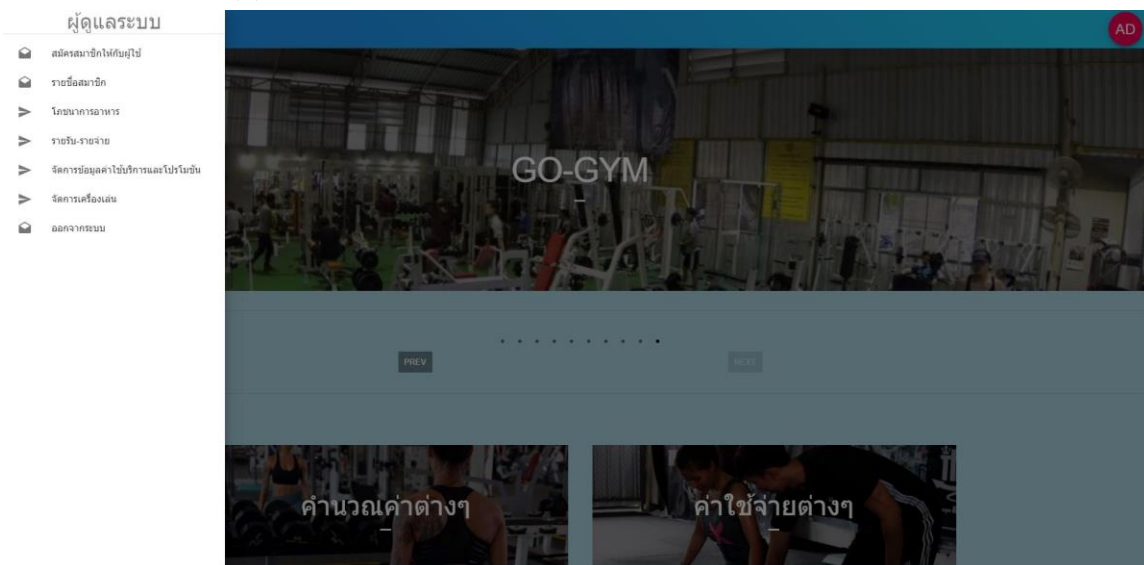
ผู้ดูแลระบบ

สมัครสมาชิกให้กับผู้ใช้

รายชื่อสมาชิก

โภชนาการอาหาร

รายรับ-รายจ่าย

จัดการข้อมูลค่าใช้บริการและโปรโมชั่น

จัดการเครื่องเล่น

ออกจากระบบ

AD

GO-GYM

PREV

NEXT

คำนวณค่าต่างๆ

ค่าใช้จ่ายต่างๆ